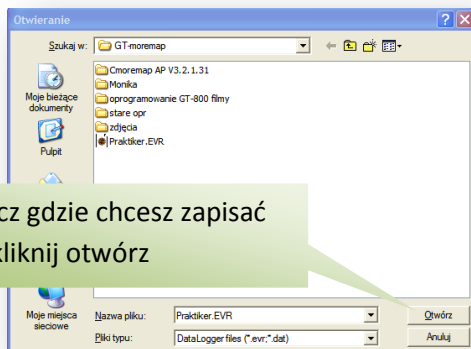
Otwieranie

Szukaj w: GT-moremap

Moje bieżące dokumenty

Pulpit

Cmoremap AP V3.2.1.31
Monika
oprogramowanie GT-800 filmy
stare opr
zdjęcia
Praktiker.EVR

cz gdzie chcesz zapisać
kliknij otwórz

Moje miejsca sieciowe

Nazwa pliku: Praktiker.EVR

Pliki typu: DataLogger files (*.evr;*.dat)

Otwórz

Anuluj